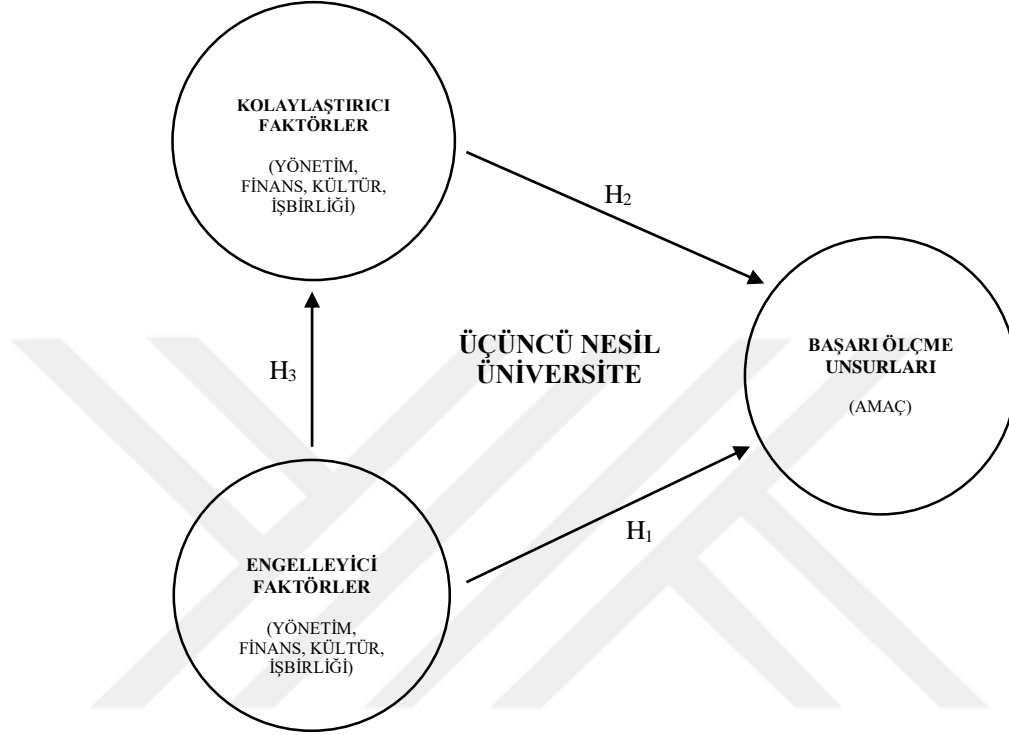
KOLAYLAŞTIRICI FAKTÖRLER

(YÖNETİM, FİNANS, KÜLTÜR, İŞBİRLİĞİ)

$H_2$

$H_3$

ÜÇÜNCÜ NESİL ÜNİVERSİTE

BAŞARI ÖLÇME UNSURLARI

(AMAÇ)

$H_1$

ENGELLEYİCİ FAKTÖRLER

(YÖNETİM, FİNANS, KÜLTÜR, İŞBİRLİĞİ)